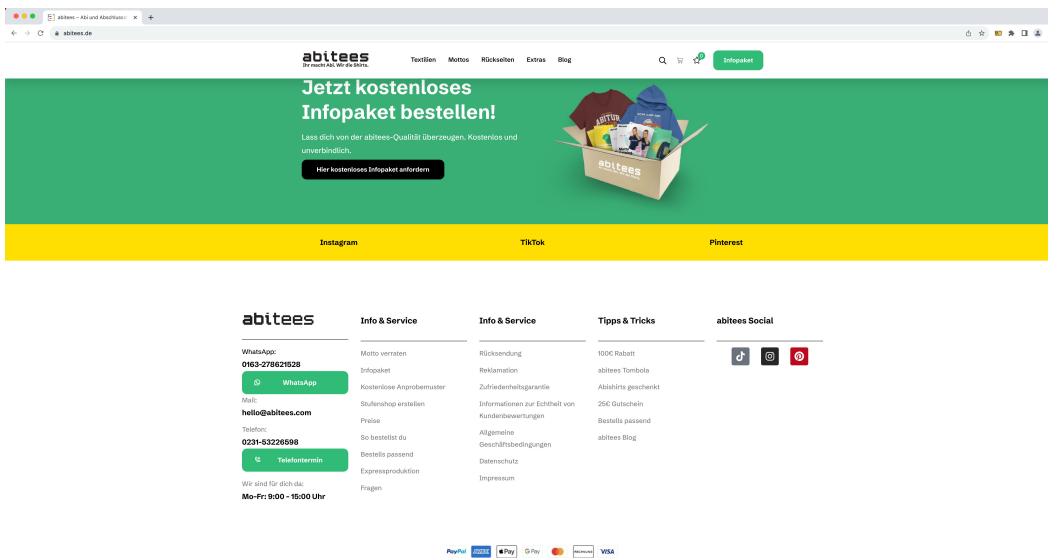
abitees – Abi und Abschlussm ×
abitees.de

abitees
Ihr macht Abi. Wir die Shirts.
Textilien Mottos Rückseiten Extras Blog
0
Infopaket

Jetzt kostenloses Infopaket bestellen!

Lass dich von der abitees-Qualität überzeugen. Kostenlos und unverbindlich.

Hier kostenloses Infopaket anfordern

ABITUR
abitees

Instagram TikTok Pinterest

abitees

WhatsApp:
0163-278621528
WhatsApp
Mail:
hello@abitees.com
Telefon:
0231-53226598
Telefontermin
Wir sind für dich da:
Mo-Fr: 9:00 - 15:00 Uhr

Info & Service
Motto verraten
Infopaket
Kostenlose Anprobemuster
Stufenshop erstellen
Preise
So bestellst du
Bestellis passend
Expressproduktion
Fragen

Info & Service
Rücksendung
Reklamation
Zufriedenheitsgarantie
Informationen zur Echtheit von Kundenbewertungen
Allgemeine Geschäftsbedingungen
Datenschutz
Impressum

Tipps & Tricks
100€ Rabatt
abitees Tombola
Abishirts geschenkt
25€ Gutschein
Bestellis passend
abitees Blog

abitees Social

PayPal AMEX Pay G Pay RECHNUNG VISA